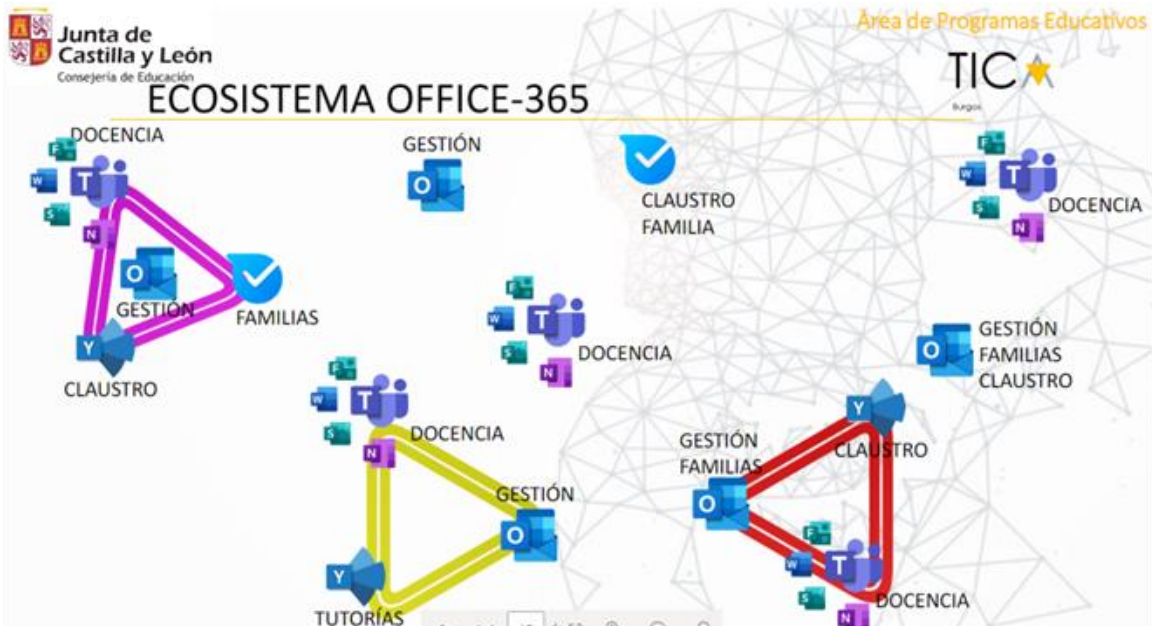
Junta de Castilla y León
Consejería de Educación

Área de Programas Educativos

TIC
Burgos

ECOSISTEMA OFFICE-365

DOCENCIA
GESTIÓN
FAMILIAS
CLAUSTRO

GESTIÓN

CLAUSTRO FAMILIA

DOCENCIA

DOCENCIA

GESTIÓN FAMILIAS CLAUSTRO

DOCENCIA
GESTIÓN
TUTORÍAS

GESTIÓN FAMILIAS
CLAUSTRO
DOCENCIA